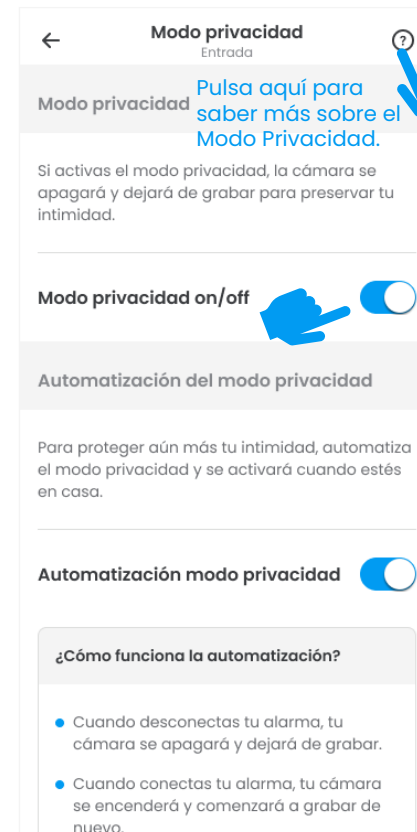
Modo privacidad
Entrada

Modo privacidad

Pulsa aquí para saber más sobre el Modo Privacidad.

Si activas el modo privacidad, la cámara se apagará y dejará de grabar para preservar tu intimidad.

Modo privacidad on/off

Automatización del modo privacidad

Para proteger aún más tu intimidad, automatiza el modo privacidad y se activará cuando estés en casa.

Automatización modo privacidad

¿Cómo funciona la automatización?

• Cuando desconectas tu alarma, tu cámara se apagará y dejará de grabar.

• Cuando conectas tu alarma, tu cámara se encenderá y comenzará a grabar de nuevo.